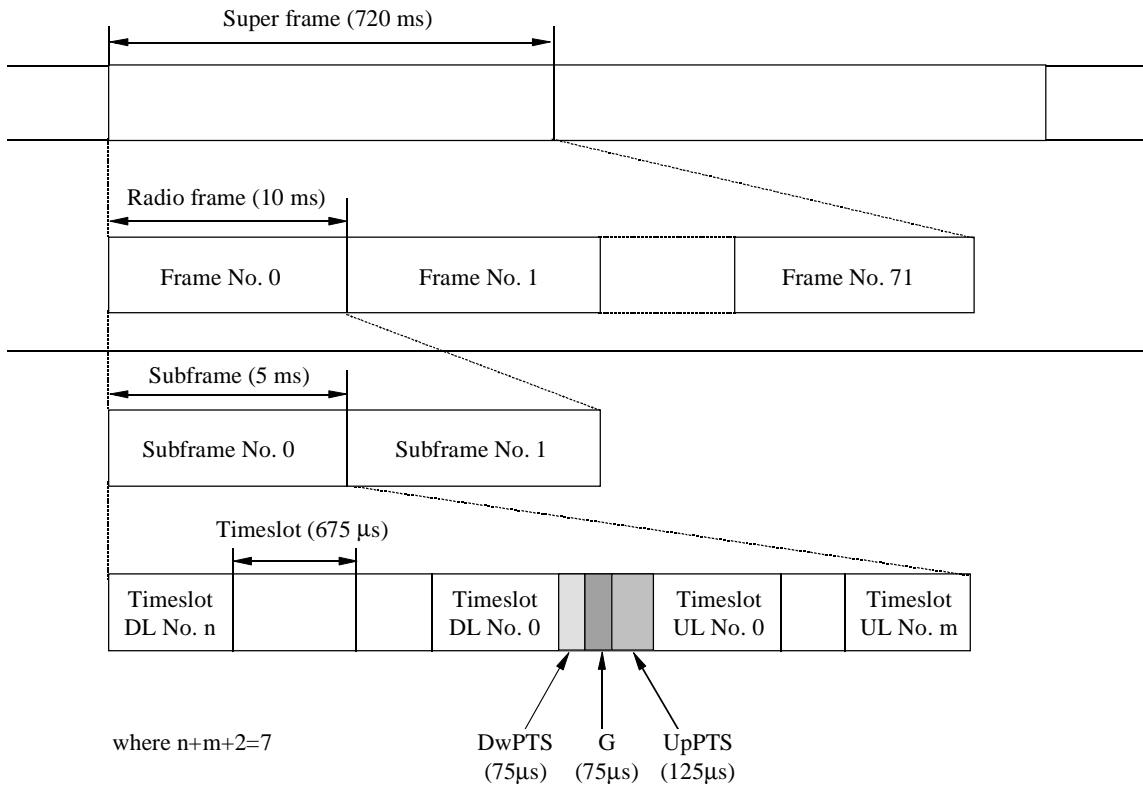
Super frame (720 ms)

Radio frame (10 ms)

Frame No. 0

Frame No. 1

Frame No. 71

Subframe (5 ms)

Subframe No. 0

Subframe No. 1

Timeslot (675 µs)

Timeslot DL No. n

Timeslot DL No. 0

Timeslot UL No. 0

Timeslot UL No. m

where n+m+2=7

DwPTS (75µs)

G (75µs)

UpPTS (125µs)